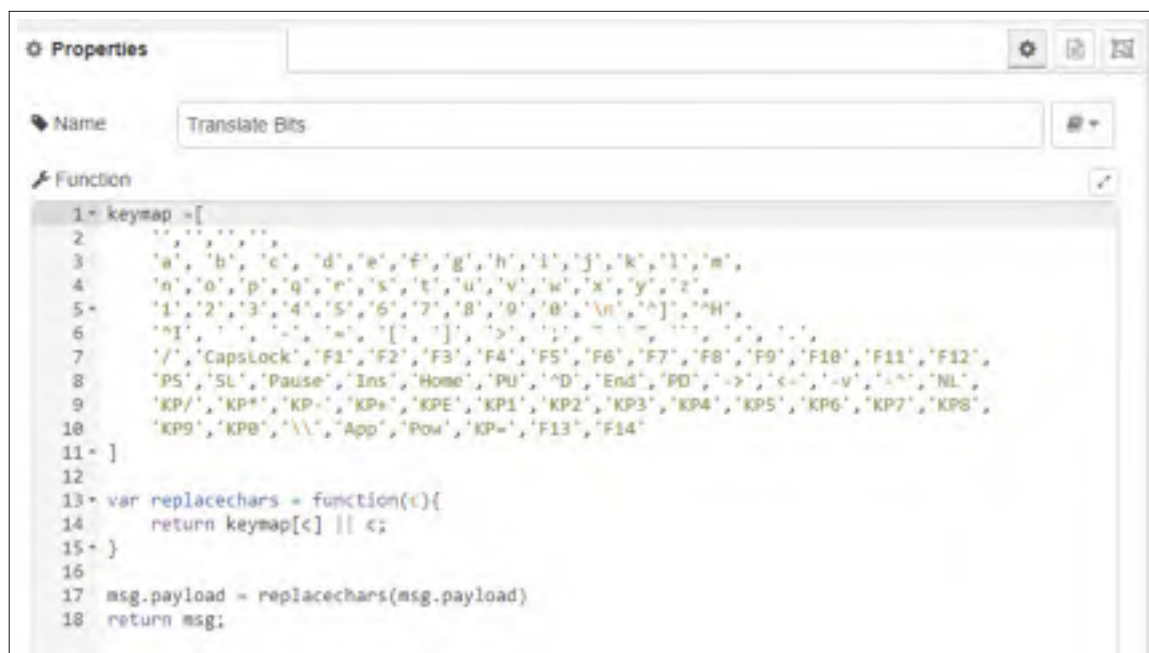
Properties

Name Translate Bits

Function

1 keymap =[
2 '','','','',
3 'a', 'b', 'c', 'd','e','f','g','h','i','j','k','l','m',
4 'n','o','p','q','r','s','t','u','v','w','x','y','z',
5 '1','2','3','4','5','6','7','8','9','0','\n','^]','^H',
6 '^I', ' ', '-', '=', '[', ']', '>', ';', "'", '`', ',', '.',
7 '/','CapsLock','F1','F2','F3','F4','F5','F6','F7','F8','F9','F10','F11','F12',
8 'PS','SL','Pause','Ins','Home','PU','^D','End','PD','->','<-','-v','-^','NL',
9 'KP/','KP*','KP-','KP+','KPE','KP1','KP2','KP3','KP4','KP5','KP6','KP7','KP8',
10 'KP9','KP0','\\','App','Pow','KP=','F13','F14'
11 ]
12
13 var replacechars = function(c){
14 return keymap[c] || c;
15 }
16
17 msg.payload = replacechars(msg.payload)
18 return msg;